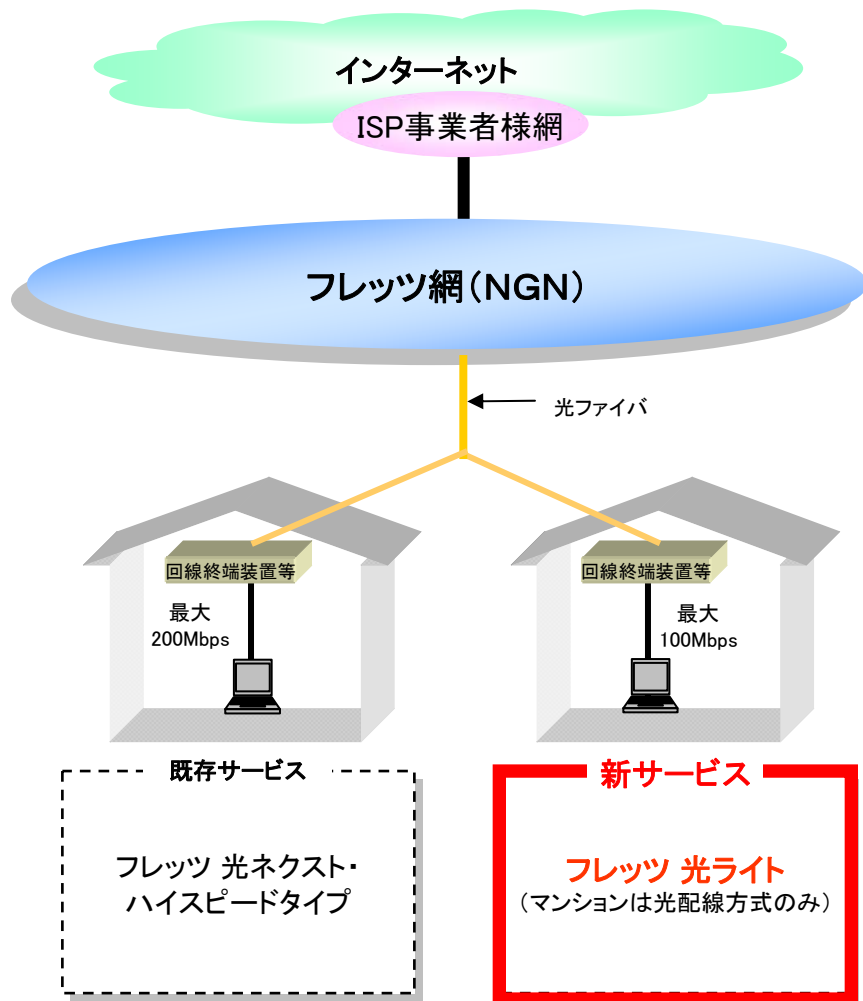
インターネット

ISP事業者様網

フレッツ網（NGN）

光ファイバ

回線終端装置等

最大
200Mbps

回線終端装置等

最大
100Mbps

既存サービス

フレッツ 光ネクスト・
ハイスピードタイプ

新サービス

フレッツ 光ライト
（マンションは光配線方式のみ）